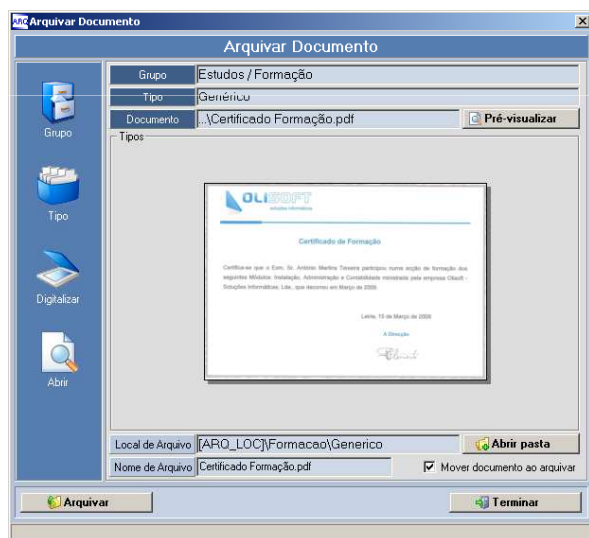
ARQ Arquivar Documento

Arquivar Documento

Grupo

Tipo

Digitalizar

Abrir

Grupo | Estudos / Formação
Tipo | Genérico
Documento | ..\Certificado Formação.pdf
Pré-visualizar

Tipos

OLISOFT
soluções informáticas

Certificado de Formação

Certifica-se que o Exm. Sr. António Martins Teixeira participou numa acção de formação dos seguintes Módulos: Instalação, Administração e Contabilidade ministrada pela empresa Olisoft - Soluções Informáticas, Lda., que decorreu em Março de 2008.

Leiria, 15 de Março de 2008

A Direcção

Local de Arquivo | [ARQ_LOC]\Formacao\Generico
Abrir pasta
Nome de Arquivo | Certificado Formação.pdf
Mover documento ao arquivar

Arquivar

Terminar